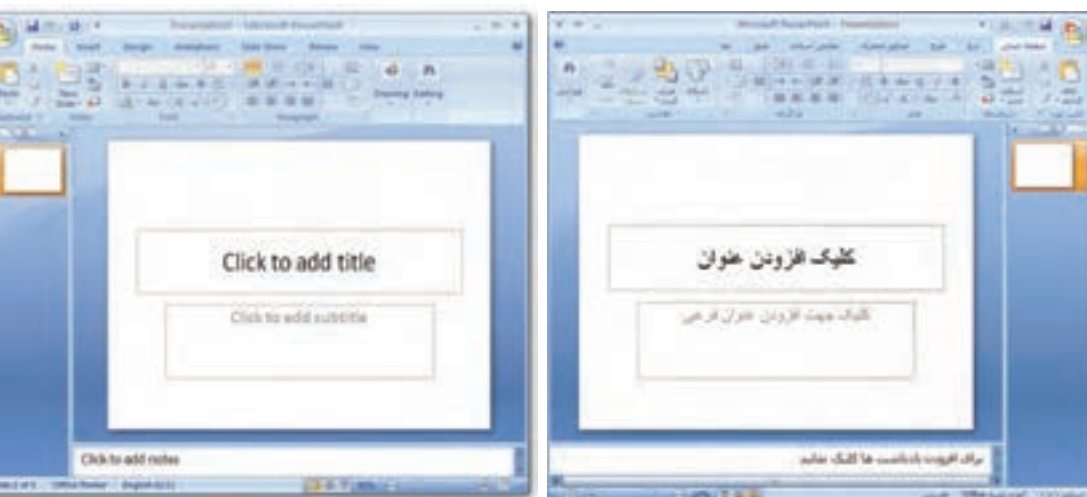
Presentation1 - Microsoft PowerPoint

Home Insert Design Animations Slide Show Review View

Drawing Editing

Click to add title

Click to add subtitle

Click to add notes

Microsoft PowerPoint - Presentation

کلیک افزودن عنوان

کلیک جهت افزودن عنوان فرعی

برای افزودن یادداشت ها کلیک نمائید